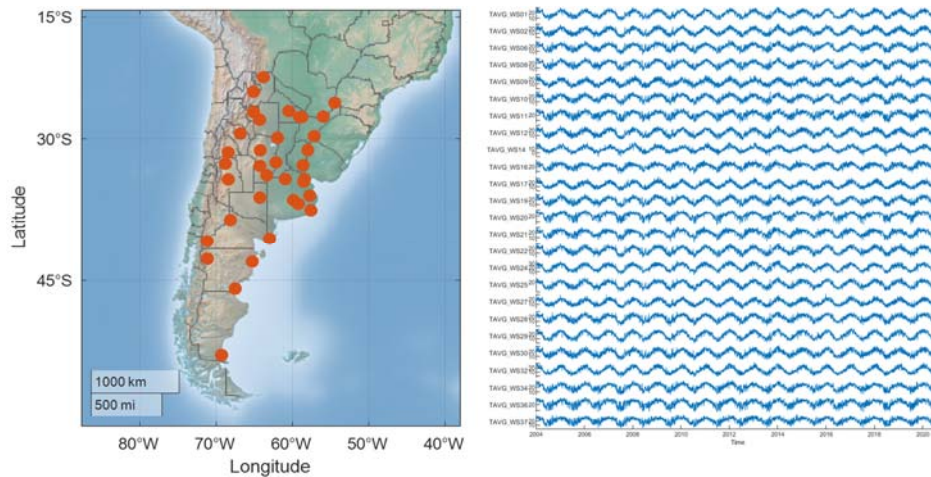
15°S
30°S
45°S
Latitude
1000 km
500 mi
80°W
70°W
60°W
50°W
40°W
Longitude

TAVG_WS01
TAVG_WS02
TAVG_WS06
TAVG_WS08
TAVG_WS09
TAVG_WS10
TAVG_WS11
TAVG_WS12
TAVG_WS14
TAVG_WS16
TAVG_WS17
TAVG_WS19
TAVG_WS20
TAVG_WS21
TAVG_WS22
TAVG_WS24
TAVG_WS25
TAVG_WS27
TAVG_WS28
TAVG_WS29
TAVG_WS30
TAVG_WS32
TAVG_WS34
TAVG_WS36
TAVG_WS37
2004
2006
2008
2010
2012
2014
2016
2018
2020
Time